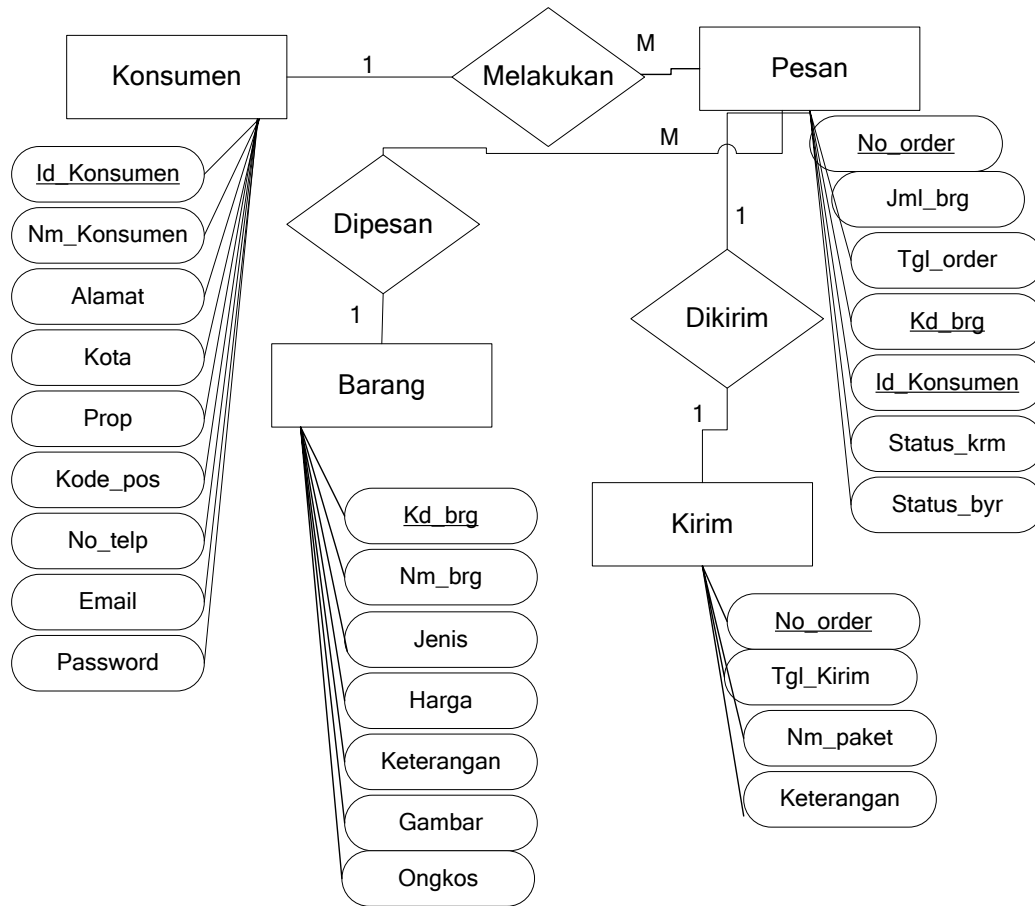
Konsumen

1

Melakukan

M

Pesan

Id_Konsumen

Nm_Konsumen

Alamat

Kota

Prop

Kode_pos

No_telp

Email

Password

M

Dipesan

1

Barang

Kd_brg

Nm_brg

Jenis

Harga

Keterangan

Gambar

Ongkos

1

Dikirim

1

Kirim

No_order

Tgl_Kirim

Nm_paket

Keterangan

No_order

Jml_brg

Tgl_order

Kd_brg

Id_Konsumen

Status_krm

Status_byr